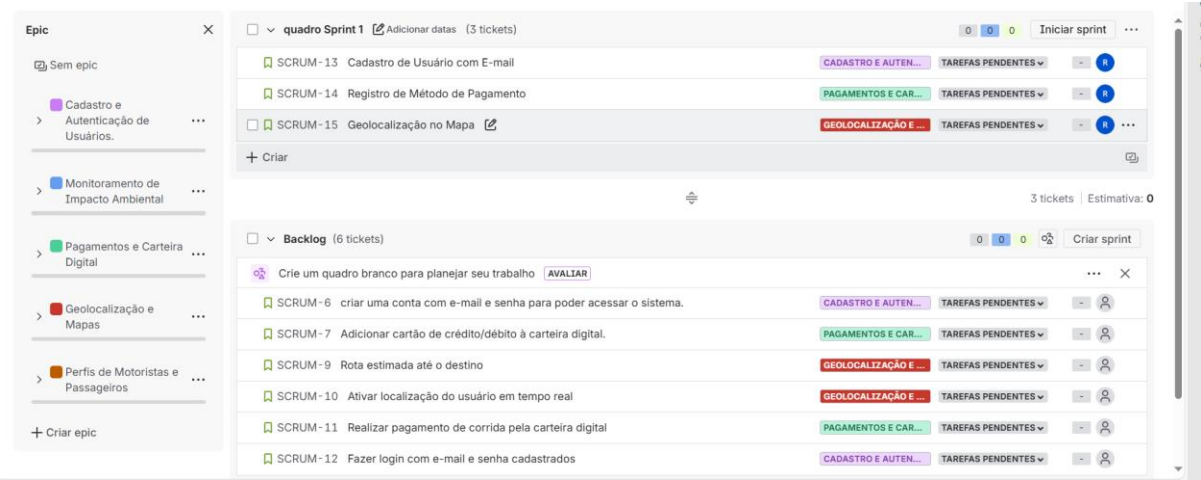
Epic ✕

Sem epic

Cadastro e Autenticação de Usuários. ...

Monitoramento de Impacto Ambiental ...

Pagamentos e Carteira Digital ...

Geolocalização e Mapas ...

Perfis de Motoristas e Passageiros ...

+ Criar epic

quadro Sprint 1 Adicionar datas (3 tickets) 0 0 0 Iniciar sprint ...

| | | | | |
|---|---|---|---|---|
| SCRUM-13 | Cadastro de Usuário com E-mail | CADASTRO E AUTEN... | TAREFAS PENDENTES | - R |
| SCRUM-14 | Registro de Método de Pagamento | PAGAMENTOS E CAR... | TAREFAS PENDENTES | - R |
| SCRUM-15 | Geolocalização no Mapa | GEOLOCALIZAÇÃO E ... | TAREFAS PENDENTES | - R ... |

+ Criar

3 tickets Estimativa: 0

Backlog (6 tickets) 0 0 0 Criar sprint

Crie um quadro branco para planejar seu trabalho AVALIAR ... ✕

| | | | | |
|---|---|---|---|---|
| SCRUM-6 | criar uma conta com e-mail e senha para poder acessar o sistema. | CADASTRO E AUTEN... | TAREFAS PENDENTES | - |
| SCRUM-7 | Adicionar cartão de crédito/débito à carteira digital. | PAGAMENTOS E CAR... | TAREFAS PENDENTES | - |
| SCRUM-9 | Rota estimada até o destino | GEOLOCALIZAÇÃO E ... | TAREFAS PENDENTES | - |
| SCRUM-10 | Ativar localização do usuário em tempo real | GEOLOCALIZAÇÃO E ... | TAREFAS PENDENTES | - |
| SCRUM-11 | Realizar pagamento de corrida pela carteira digital | PAGAMENTOS E CAR... | TAREFAS PENDENTES | - |
| SCRUM-12 | Fazer login com e-mail e senha cadastrados | CADASTRO E AUTEN... | TAREFAS PENDENTES | - |